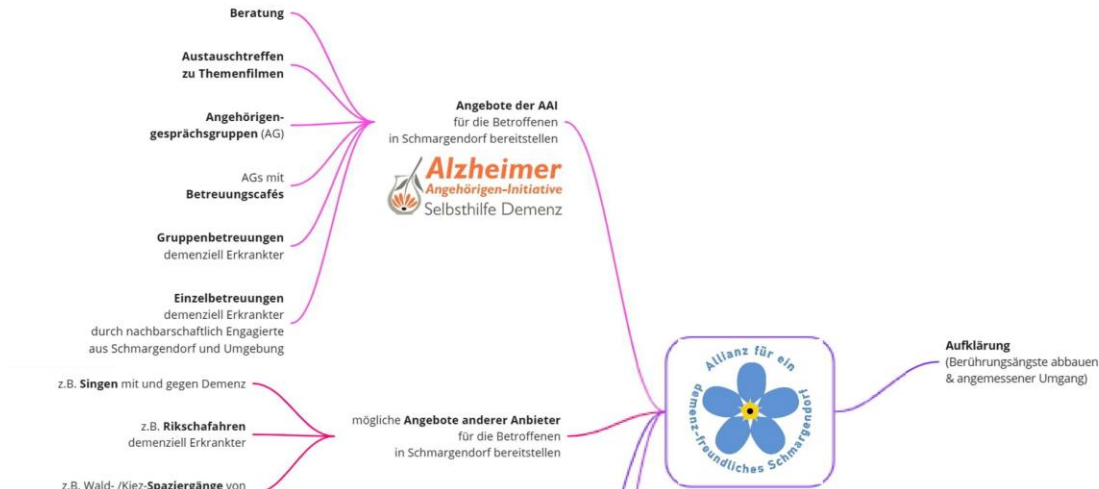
Beratung

Austauschtreffen zu Themenfilmen

Angehörigen-gesprächsgruppen (AG)

AGs mit Betreuungscafés

Gruppenbetreuungen demenziell Erkrankter

Einzelbetreuungen demenziell Erkrankter durch nachbarschaftlich Engagierte aus Schmargendorf und Umgebung

Angebote der AAI für die Betroffenen in Schmargendorf bereitstellen

Alzheimer Angehörigen-Initiative Selbsthilfe Demenz

z.B. Singen mit und gegen Demenz

z.B. Rikschafahren demenziell Erkrankter

z.B. Wald- /Kiez-Spaziergänge von

mögliche Angebote anderer Anbieter für die Betroffenen in Schmargendorf bereitstellen

Allianz für ein demenz-freundliches Schmargendorf

Aufklärung (Berührungsängste abbauen & angemessener Umgang)